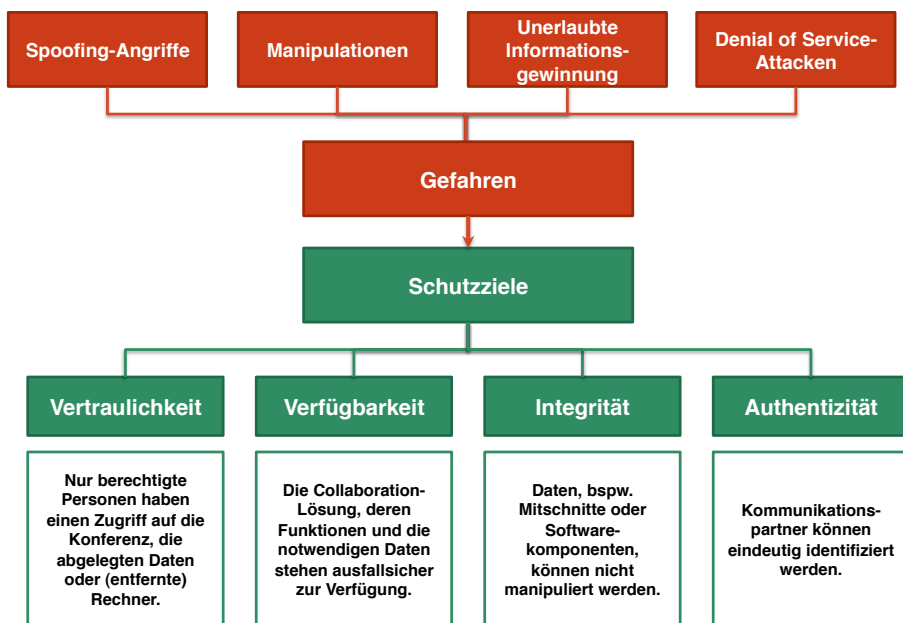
Spoofing-Angriffe

Manipulationen

Unerlaubte Informationsgewinnung

Denial of Service-Attacken

Gefahren

Schutzziele

Vertraulichkeit

Verfügbarkeit

Integrität

Authentizität

Nur berechtigte Personen haben einen Zugriff auf die Konferenz, die abgelegten Daten oder (entfernte) Rechner.

Die Collaboration-Lösung, deren Funktionen und die notwendigen Daten stehen ausfallsicher zur Verfügung.

Daten, bspw. Mitschnitte oder Softwarekomponenten, können nicht manipuliert werden.

Kommunikationspartner können eindeutig identifiziert werden.